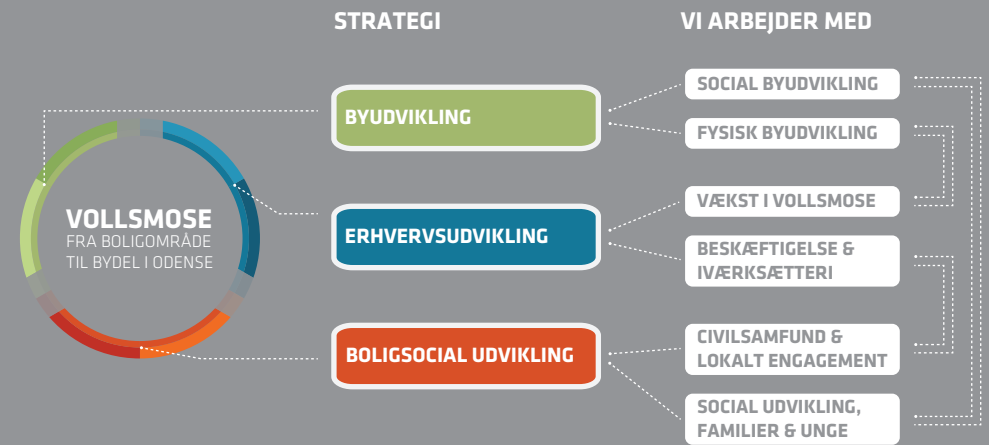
STRATEGI

VI ARBEJDER MED

VOLLSMOSE
FRA BOLIGOMRÅDE TIL BYDEL I ODENSE

BYUDVIKLING

ERHVERVSUDVIKLING

BOLIGSOCIAL UDVIKLING

SOCIAL BYUDVIKLING

FYSISK BYUDVIKLING

VÆKST I VOLLSMOSE

BESKÆFTIGELSE & IVÆRKSÆTTERI

CIVILSAMFUND & LOKALT ENGAGEMENT

SOCIAL UDVIKLING, FAMILIER & UNGE